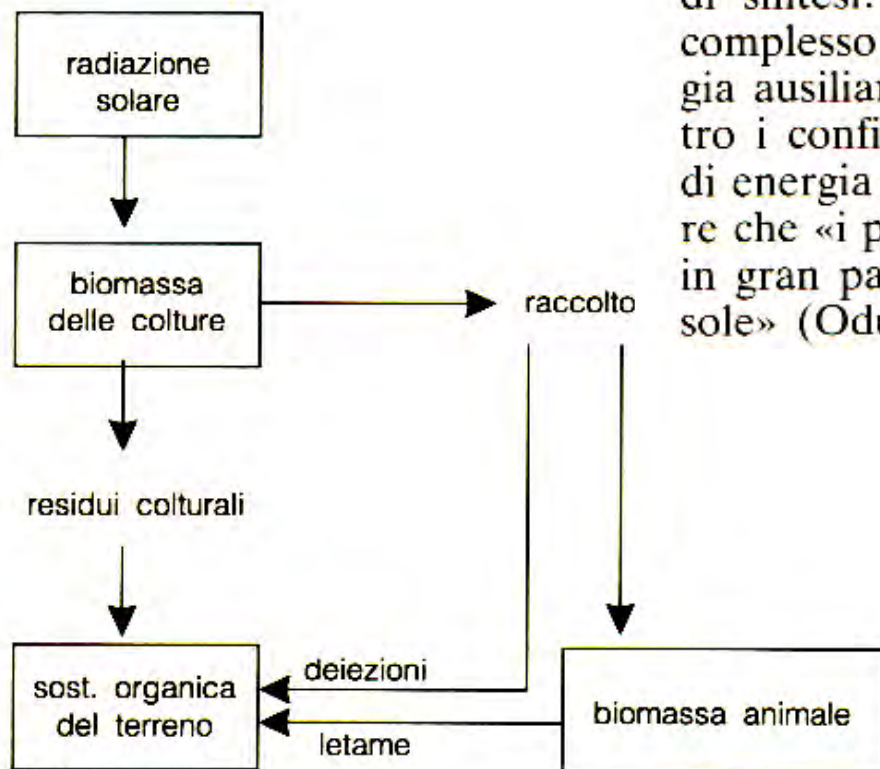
radiazione solare

biomassa delle colture

raccolto

residui colturali

sost. organica del terreno

deiezioni

letame

biomassa animale

di sintesi. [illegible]
complesso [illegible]
gia ausiliar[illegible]
tro i confi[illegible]
di energia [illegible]
re che «i p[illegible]
in gran pa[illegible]
sole» (Odu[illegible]